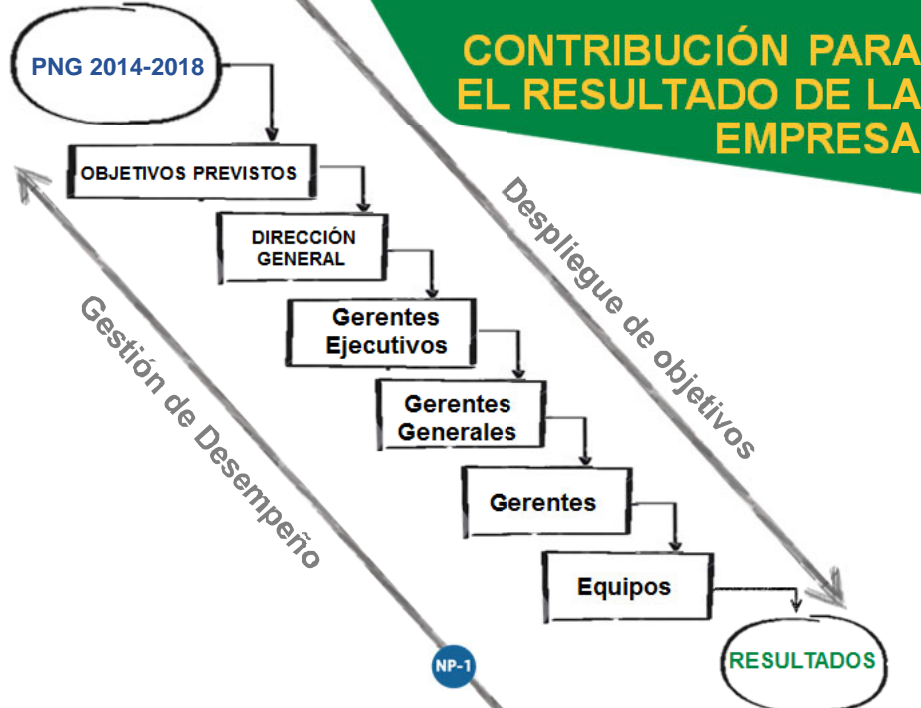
CONTRIBUCIÓN PARA EL RESULTADO DE LA EMPRESA

PNG 2014-2018

OBJETIVOS PREVISTOS

DIRECCIÓN GENERAL

Gerentes Ejecutivos

Gerentes Generales

Gerentes

Equipos

RESULTADOS

Despliegue de objetivos

Gestión de Desempeño

NP-1